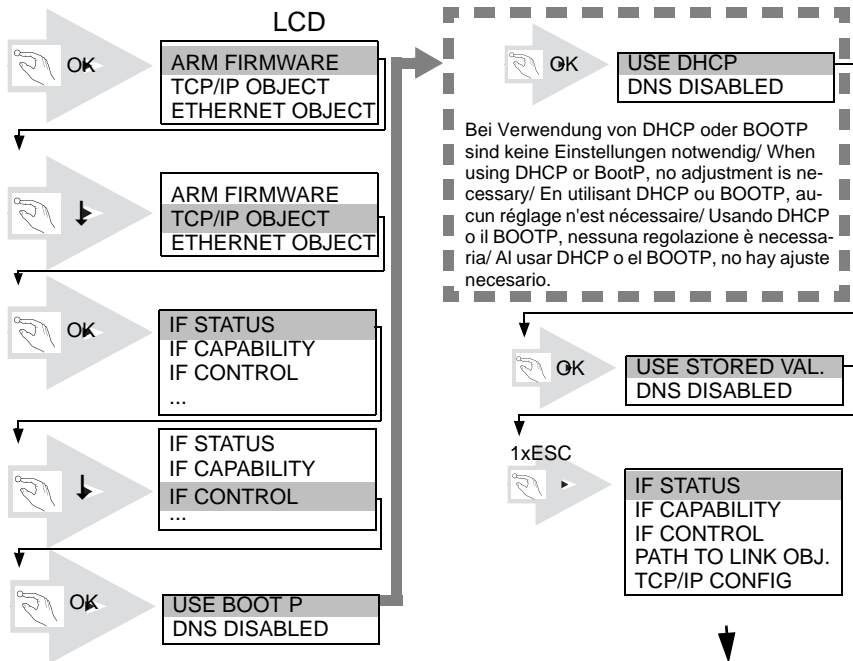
LCD

OK

ARM FIRMWARE
TCP/IP OBJECT
ETHERNET OBJECT

ARM FIRMWARE
TCP/IP OBJECT
ETHERNET OBJECT

OK

IF STATUS
IF CAPABILITY
IF CONTROL
...

IF STATUS
IF CAPABILITY
IF CONTROL
...

OK

USE BOOT P
DNS DISABLED

OK

USE DHCP
DNS DISABLED

Bei Verwendung von DHCP oder BOOTP sind keine Einstellungen notwendig/ When using DHCP or BootP, no adjustment is necessary/ En utilisant DHCP ou BOOTP, aucun réglage n'est nécessaire/ Usando DHCP o il BOOTP, nessuna regolazione è necessaria/ Al usar DHCP o el BOOTP, no hay ajuste necesario.

OK

USE STORED VAL.
DNS DISABLED

1xESC

IF STATUS
IF CAPABILITY
IF CONTROL
PATH TO LINK OBJ.
TCP/IP CONFIG